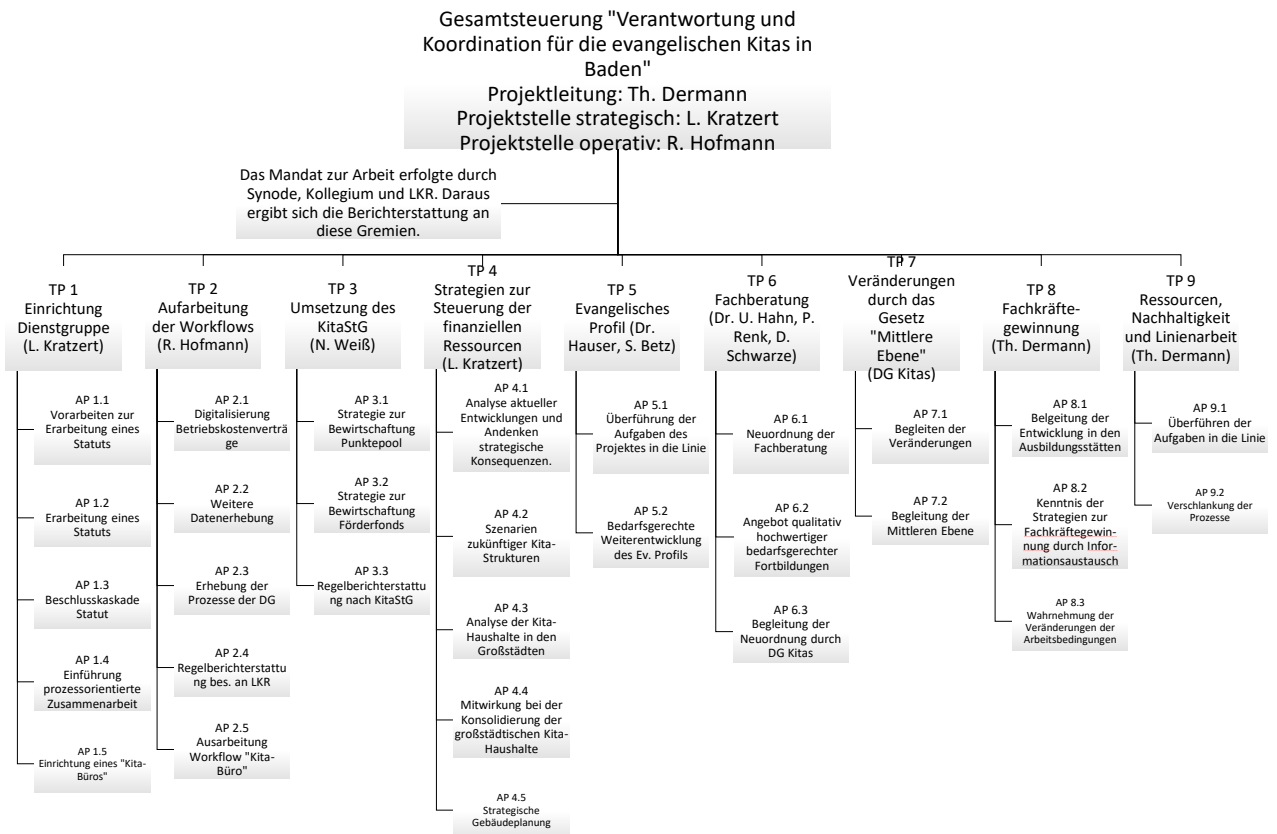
Gesamtsteuerung "Verantwortung und Koordination für die evangelischen Kitas in Baden"
Projektleitung: Th. Dermann
Projektstelle strategisch: L. Kratzert
Projektstelle operativ: R. Hofmann

Das Mandat zur Arbeit erfolgte durch Synode, Kollegium und LKR. Daraus ergibt sich die Berichterstattung an diese Gremien.

TP 1
Einrichtung Dienstgruppe
(L. Kratzert)

AP 1.1
Vorarbeiten zur Erarbeitung eines Statuts

AP 1.2
Erarbeitung eines Statuts

AP 1.3
Beschlusskaskade Statut

AP 1.4
Einführung prozessorientierte Zusammenarbeit

AP 1.5
Einrichtung eines "Kita-Büros"

TP 2
Aufarbeitung der Workflows
(R. Hofmann)

AP 2.1
Digitalisierung Betriebskostenverträge

AP 2.2
Weitere Datenerhebung

AP 2.3
Erhebung der Prozesse der DG

AP 2.4
Regelberichterstattung bes. an LKR

AP 2.5
Ausarbeitung Workflow "Kita-Büro"

TP 3
Umsetzung des KitaStG
(N. Weiß)

AP 3.1
Strategie zur Bewirtschaftung Punktepool

AP 3.2
Strategie zur Bewirtschaftung Förderfonds

AP 3.3
Regelberichterstattung nach KitaStG

TP 4
Strategien zur Steuerung der finanziellen Ressourcen
(L. Kratzert)

AP 4.1
Analyse aktueller Entwicklungen und Andenken strategische Konsequenzen.

AP 4.2
Szenarien zukünftiger Kita-Strukturen

AP 4.3
Analyse der Kita-Haushalte in den Großstädten

AP 4.4
Mitwirkung bei der Konsolidierung der großstädtischen Kita-Haushalte

AP 4.5
Strategische Gebäudeplanung

TP 5
Evangelisches Profil (Dr. Hauser, S. Betz)

AP 5.1
Überführung der Aufgaben des Projektes in die Linie

AP 5.2
Bedarfsgerechte Weiterentwicklung des Ev. Profils

TP 6
Fachberatung
(Dr. U. Hahn, P. Renk, D. Schwarze)

AP 6.1
Neuordnung der Fachberatung

AP 6.2
Angebot qualitativ hochwertiger bedarfsgerechter Fortbildungen

AP 6.3
Begleitung der Neuordnung durch DG Kitas

TP 7
Veränderungen durch das Gesetz "Mittlere Ebene"
(DG Kitas)

AP 7.1
Begleiten der Veränderungen

AP 7.2
Begleitung der Mittleren Ebene

TP 8
Fachkräftegewinnung
(Th. Dermann)

AP 8.1
Belgeitung der Entwicklung in den Ausbildungsstätten

AP 8.2
Kenntnis der Strategien zur Fachkräftegewinnung durch Informationsaustausch

AP 8.3
Wahrnehmung der Veränderungen der Arbeitsbedingungen

TP 9
Ressourcen, Nachhaltigkeit und Linienarbeit
(Th. Dermann)

AP 9.1
Überführen der Aufgaben in die Linie

AP 9.2
Verschlankung der Prozesse